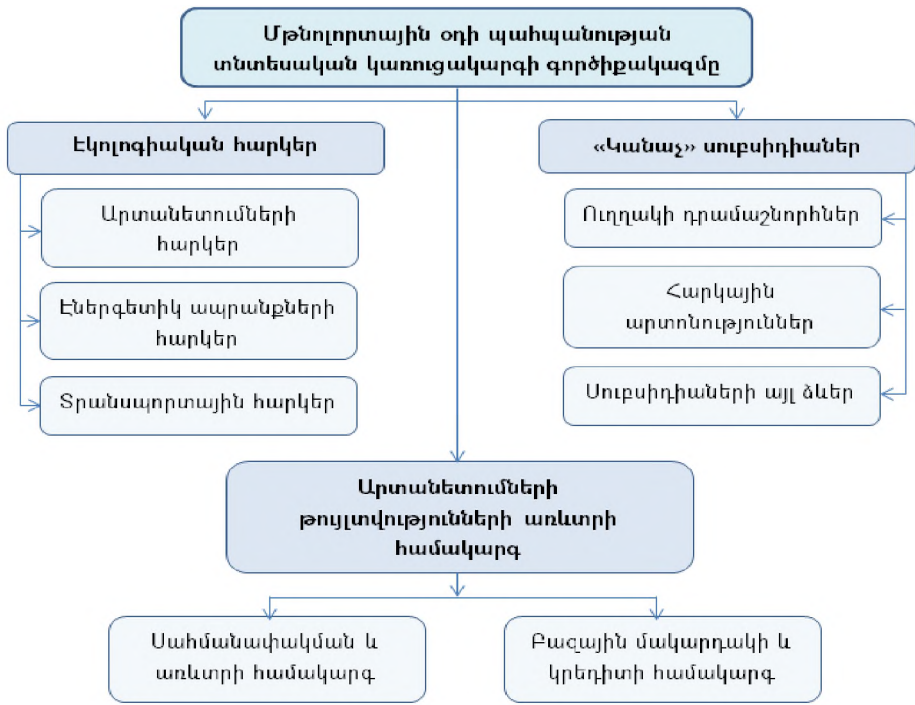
Մթնոլորտային օդի պահպանության տնտեսական կառուցակարգի գործիքակազմը

Էկոլոգիական հարկեր

Արտանետումների հարկեր

Էներգետիկ ապրանքների հարկեր

Տրանսպորտային հարկեր

«Կանաչ» սուբսիդիաներ

Ուղղակի դրամաշնորհներ

Հարկային արտոնություններ

Սուբսիդիաների այլ ձևեր

Արտանետումների թույլտվությունների առևտրի համակարգ

Սահմանափակման և առևտրի համակարգ

Բազային մակարդակի և կրեդիտի համակարգ